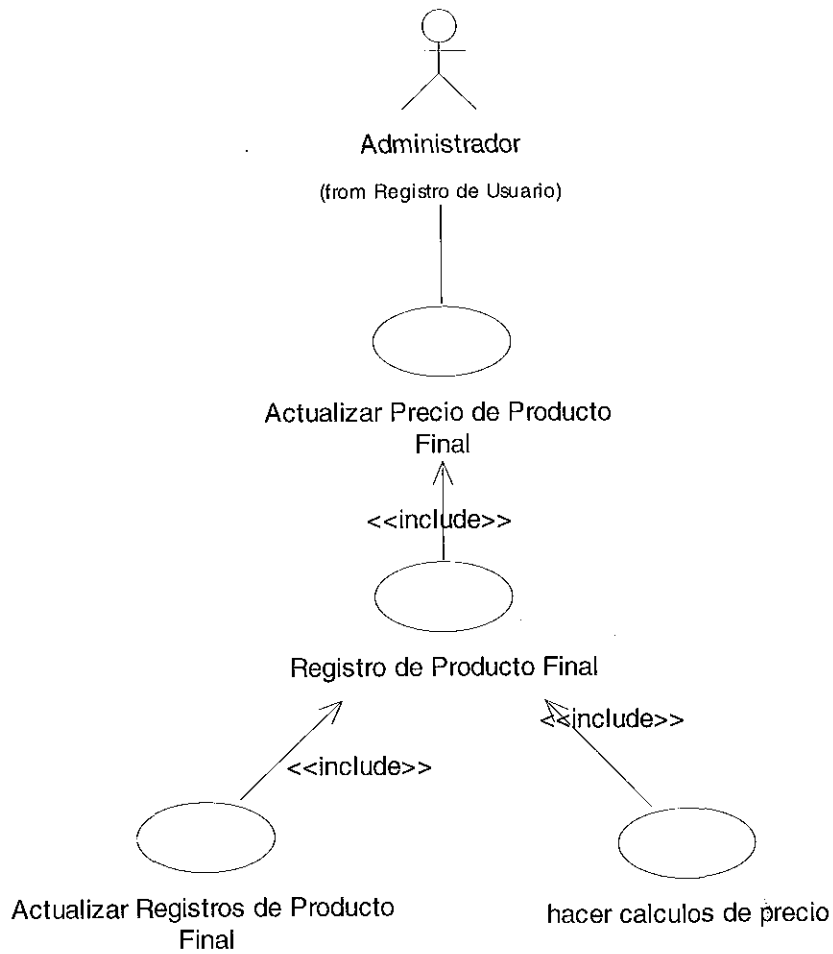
Administrador

(from Registro de Usuario)

Actualizar Precio de Producto Final

<<include>>

Registro de Producto Final

<<include>>

<<include>>

Actualizar Registros de Producto Final

hacer calculos de precio